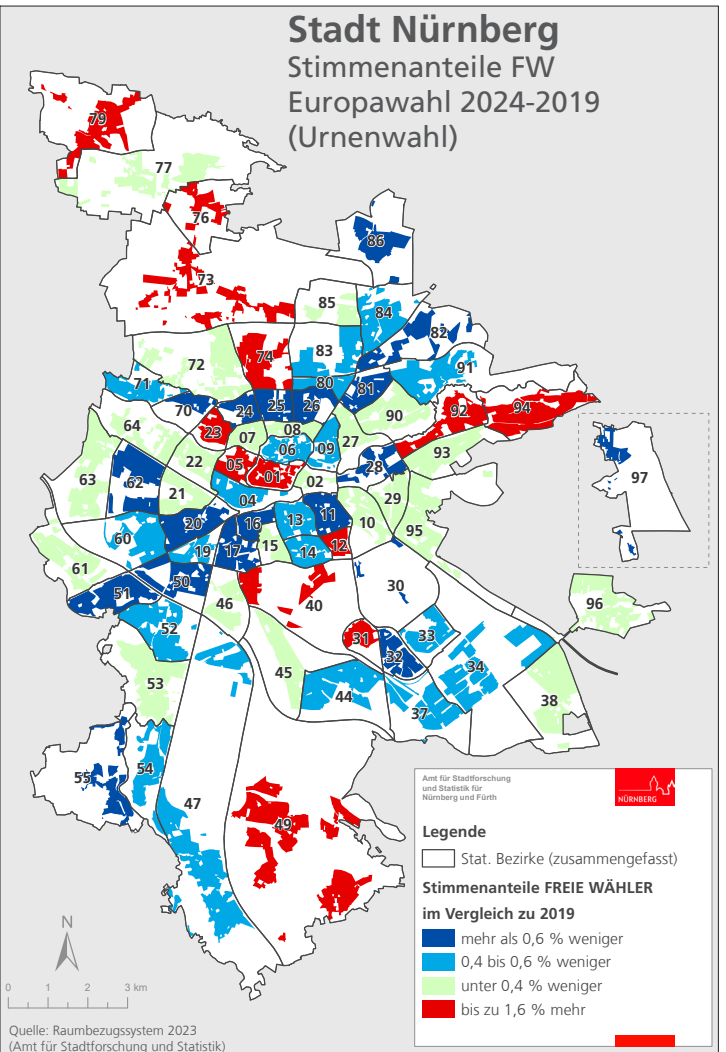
Stadt Nürnberg
Stimmenanteile FW
Europawahl 2024-2019
(Urnenwahl)

79
77
76
73
86
85
84
82
83
74
72
71
80
81
91
70
24
25
26
92
94
90
64
23
07
08
09
27
93
22
06
05
01
28
97
63
62
21
02
04
29
11
13
10
95
20
16
60
19
17
15
14
12
61
50
30
51
46
40
96
52
31
33
32
34
45
53
44
38
37
55
54
47
49

Amt für Stadtforschung und Statistik für Nürnberg und Fürth
NÜRNBERG

Legende
Stat. Bezirke (zusammengefasst)
Stimmenanteile FREIE WÄHLER im Vergleich zu 2019
mehr als 0,6 % weniger
0,4 bis 0,6 % weniger
unter 0,4 % weniger
bis zu 1,6 % mehr

N
0 1 2 3 km

Quelle: Raumbezugssystem 2023
(Amt für Stadtforschung und Statistik)